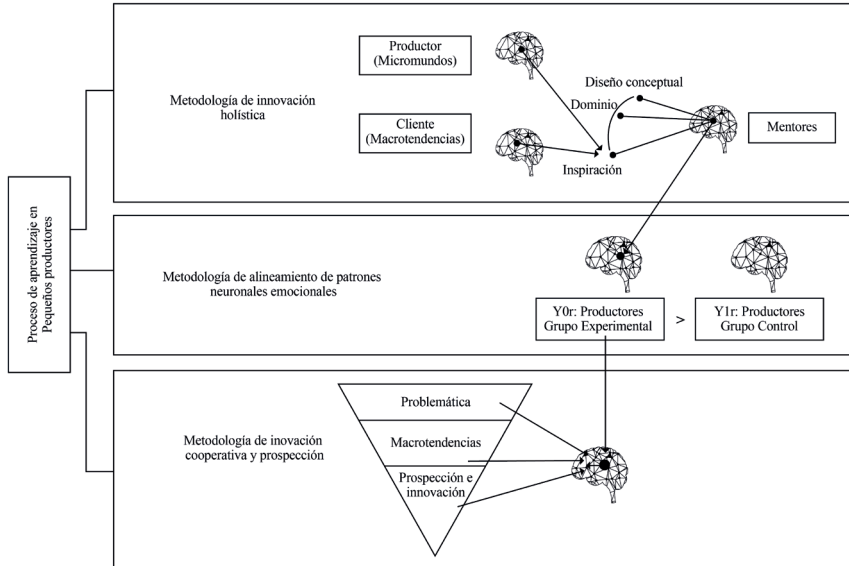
Proceso de aprendizaje en Pequeños productores

Metodología de innovación holística

Productor (Micromundos)

Cliente (Macrotendencias)

Diseño conceptual

Dominio

Inspiración

Mentores

Metodología de alineamiento de patrones neuronales emocionales

Y0r: Productores Grupo Experimental

>

Y1r: Productores Grupo Control

Metodología de inovación cooperativa y prospección

Problemática

Macrotendencias

Prospección e innovación